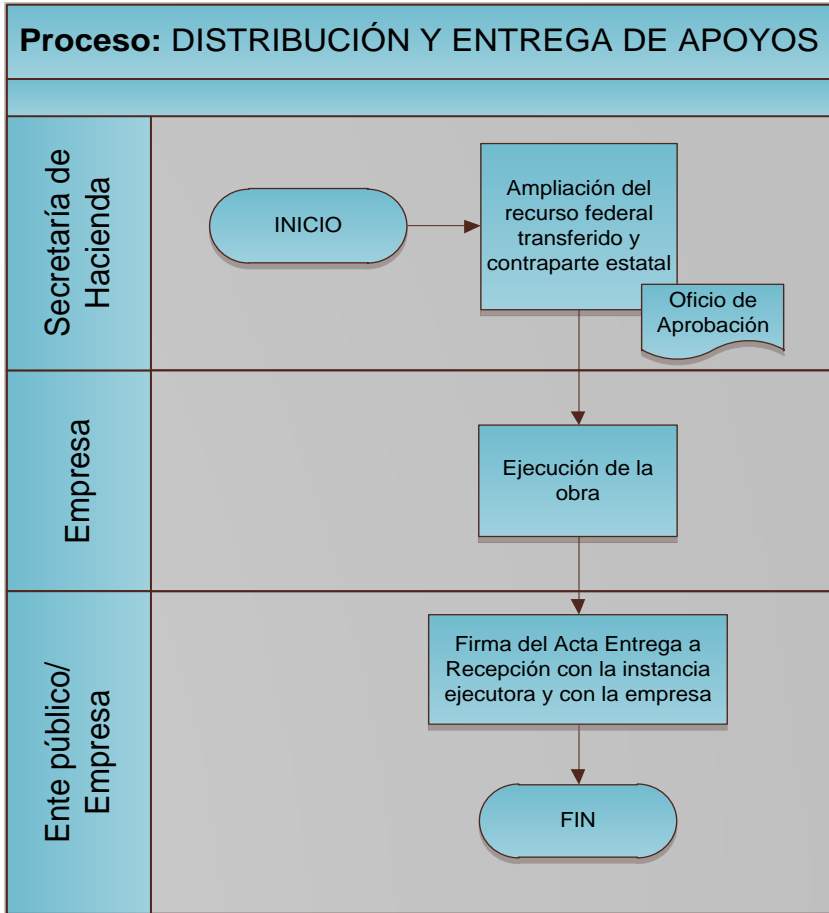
**Proceso:** DISTRIBUCIÓN Y ENTREGA DE APOYOS

Secretaría de Hacienda

INICIO

Ampliación del recurso federal transferido y contraparte estatal

Oficio de Aprobación

Empresa

Ejecución de la obra

Ente público/ Empresa

Firma del Acta Entrega a Recepción con la instancia ejecutora y con la empresa

FIN